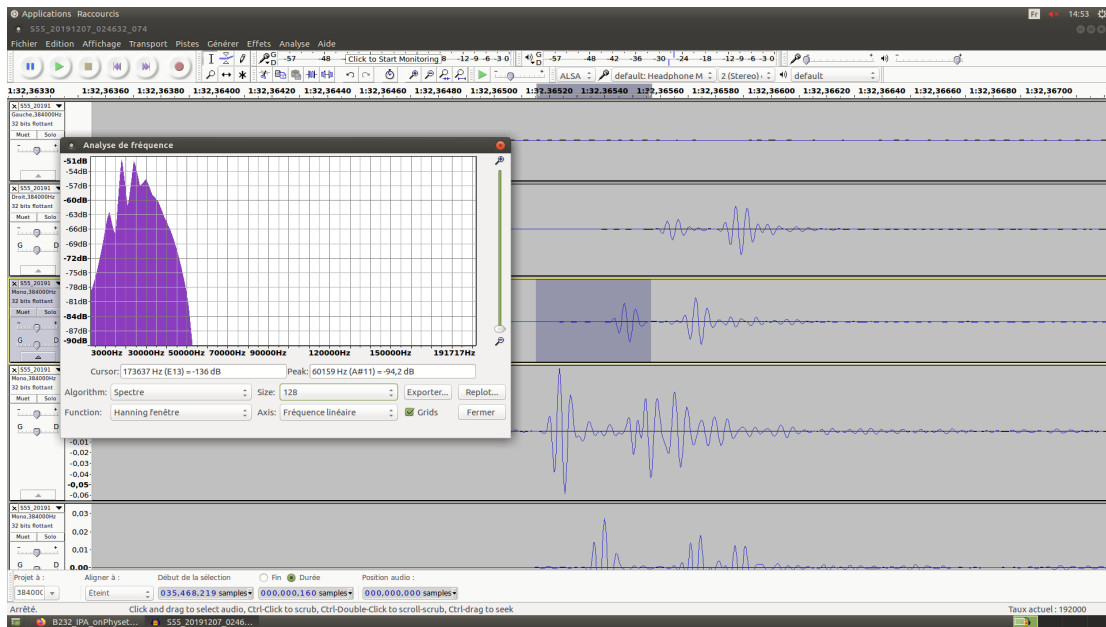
Applications Raccourcis
Fr 14:53
S55_20191207_024632_074
Fichier Edition Affichage Transport Pistes Générer Effets Analyse Aide
-57 -48 Click to Start Monitoring 8 -12 -9 -6 -3 0
-57 -48 -42 -36 -30 -24 -18 -12 -9 -6 -3 0
ALSA default: Headphone M 2 (Stereo) default
1:32,36330 1:32,36360 1:32,36380 1:32,36400 1:32,36420 1:32,36440 1:32,36460 1:32,36480 1:32,36500 1:32,36520 1:32,36540 1:32,36560 1:32,36580 1:32,36600 1:32,36620 1:32,36640 1:32,36660 1:32,36680 1:32,36700
S55_20191 Gauche,384000Hz 32 bits flottant Muet Solo
S55_20191 Droit,384000Hz 32 bits flottant Muet Solo G D
S55_20191 Mono,384000Hz 32 bits flottant Muet Solo G D
S55_20191 Mono,384000Hz 32 bits flottant Muet Solo G D
S55_20191 Mono,384000Hz 32 bits flottant Muet Solo G D
Analyse de fréquence
-51dB -54dB -57dB -60dB -63dB -66dB -69dB -72dB -75dB -78dB -81dB -84dB -87dB -90dB
3000Hz 30000Hz 50000Hz 70000Hz 90000Hz 120000Hz 150000Hz 191717Hz
Cursor: 173637 Hz (E13) = -136 dB
Peak: 60159 Hz (A#11) = -94,2 dB
Algorithm: Spectre
Size: 128
Exporter...
Replot...
Function: Hanning fenêtre
Axis: Fréquence linéaire
Grids
Fermer
-0,01 -0,02 -0,03 -0,04 -0,05 -0,06
0.03 0.02 0.01 0.00
Projet à : 384000
Aligner à : Éteint
Début de la sélection 035.468.219 samples
Fin Durée 000.000.160 samples
Position audio : 000.000.000 samples
Arrêté.
Click and drag to select audio, Ctrl-Click to scrub, Ctrl-Double-Click to scroll-scrub, Ctrl-drag to seek
Taux actuel : 192000
B232_IPA_onPhyset... S55_20191207_0246...